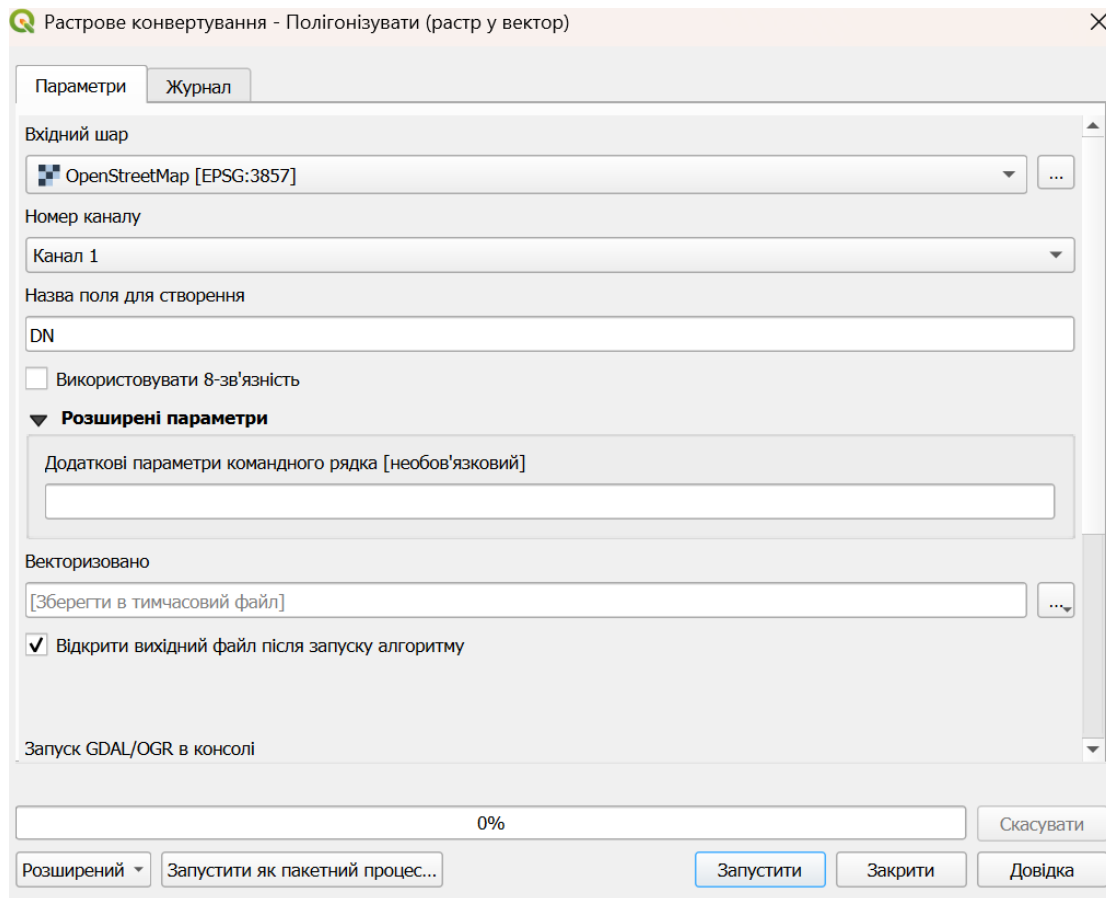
Растрове конвертування - Полігонізувати (растр у вектор)

Параметри | Журнал

Вхідний шар

OpenStreetMap [EPSG:3857]

...

Номер каналу

Канал 1

Назва поля для створення

DN

Використовувати 8-зв'язність

Розширені параметри

Додаткові параметри командного рядка [необов'язковий]

Векторизовано

[Зберегти в тимчасовий файл]

...

Відкрити вихідний файл після запуску алгоритму

Запуск GDAL/OGR в консолі

0%

Скасувати

Розширений

Запустити як пакетний процес...

Запустити

Закрити

Довідка